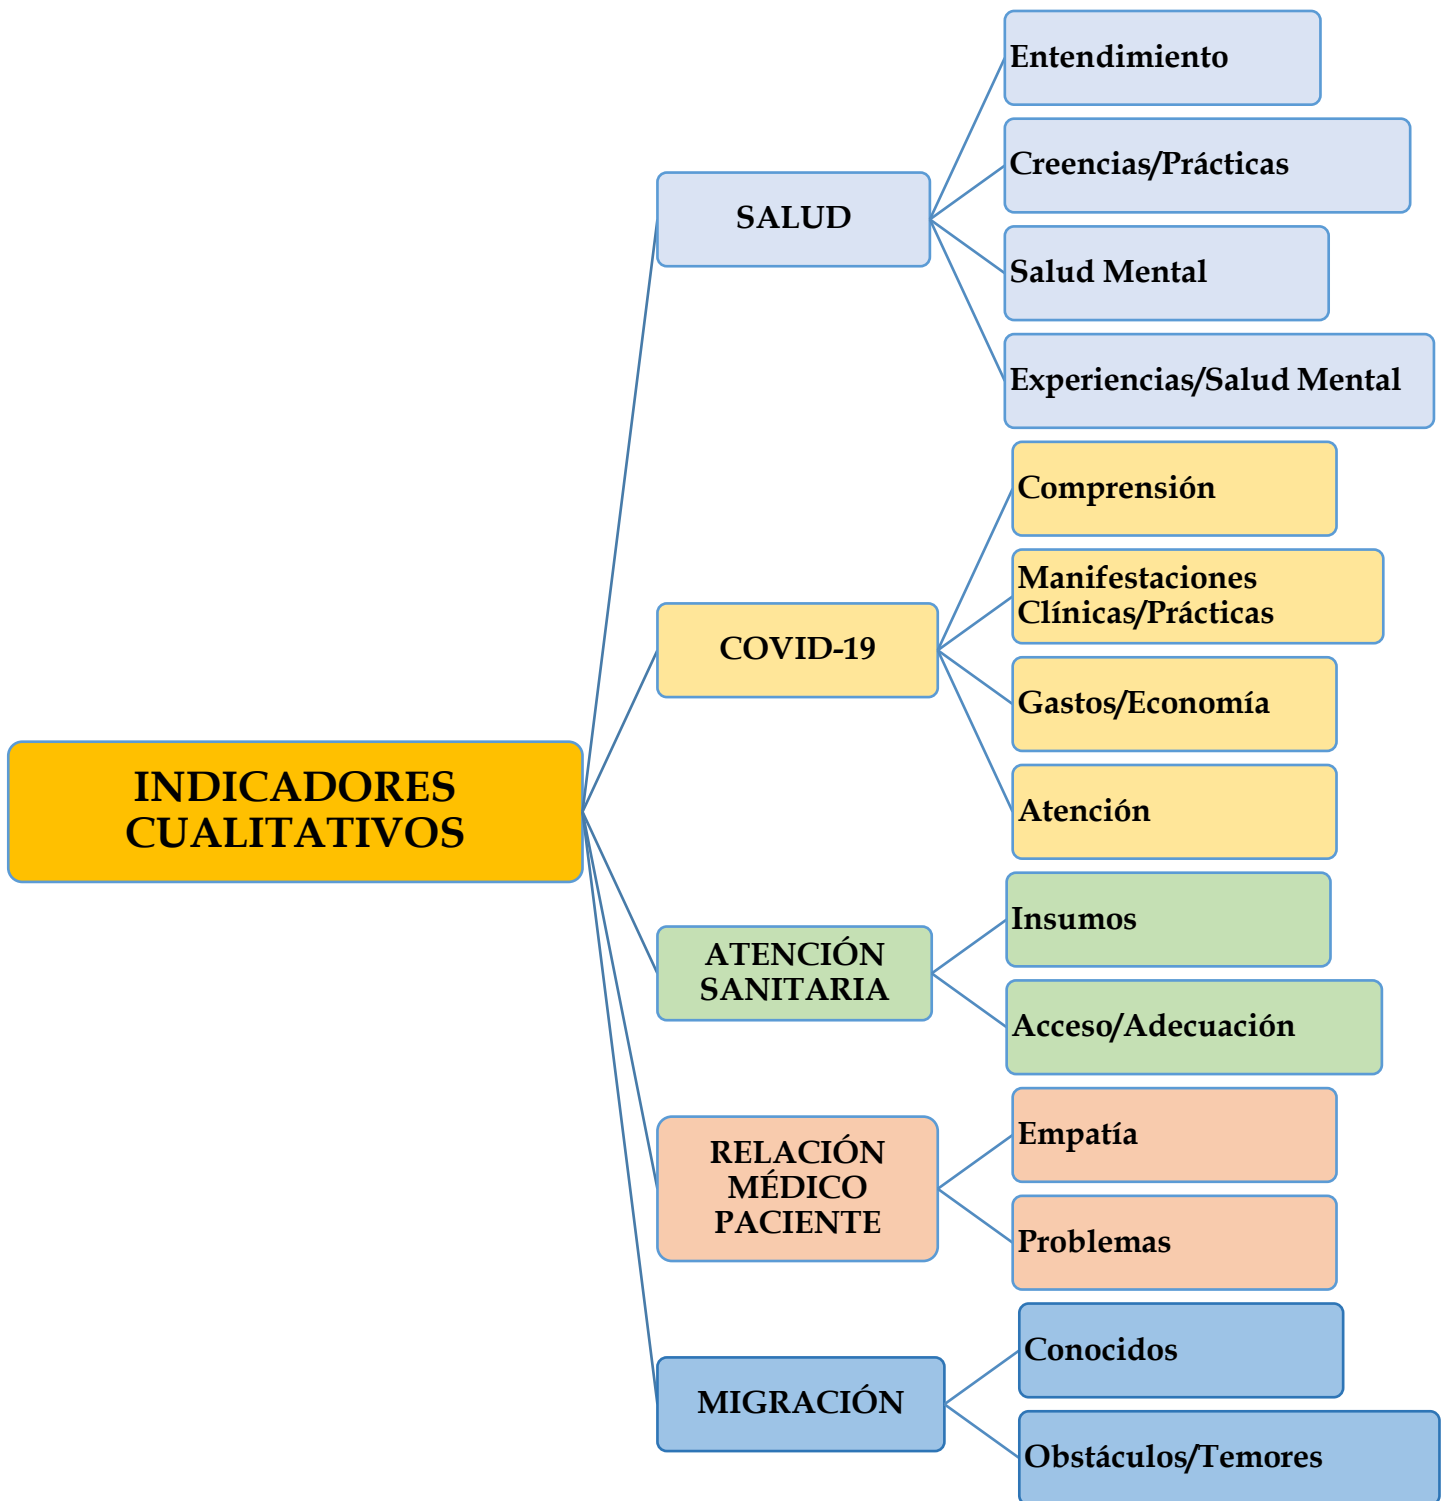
INDICADORES CUALITATIVOS

SALUD

Entendimiento

Creencias/Prácticas

Salud Mental

Experiencias/Salud Mental

COVID-19

Comprensión

Manifestaciones Clínicas/Prácticas

Gastos/Economía

Atención

ATENCIÓN SANITARIA

Insumos

Acceso/Adecuación

RELACIÓN MÉDICO PACIENTE

Empatía

Problemas

MIGRACIÓN

Conocidos

Obstáculos/Temores